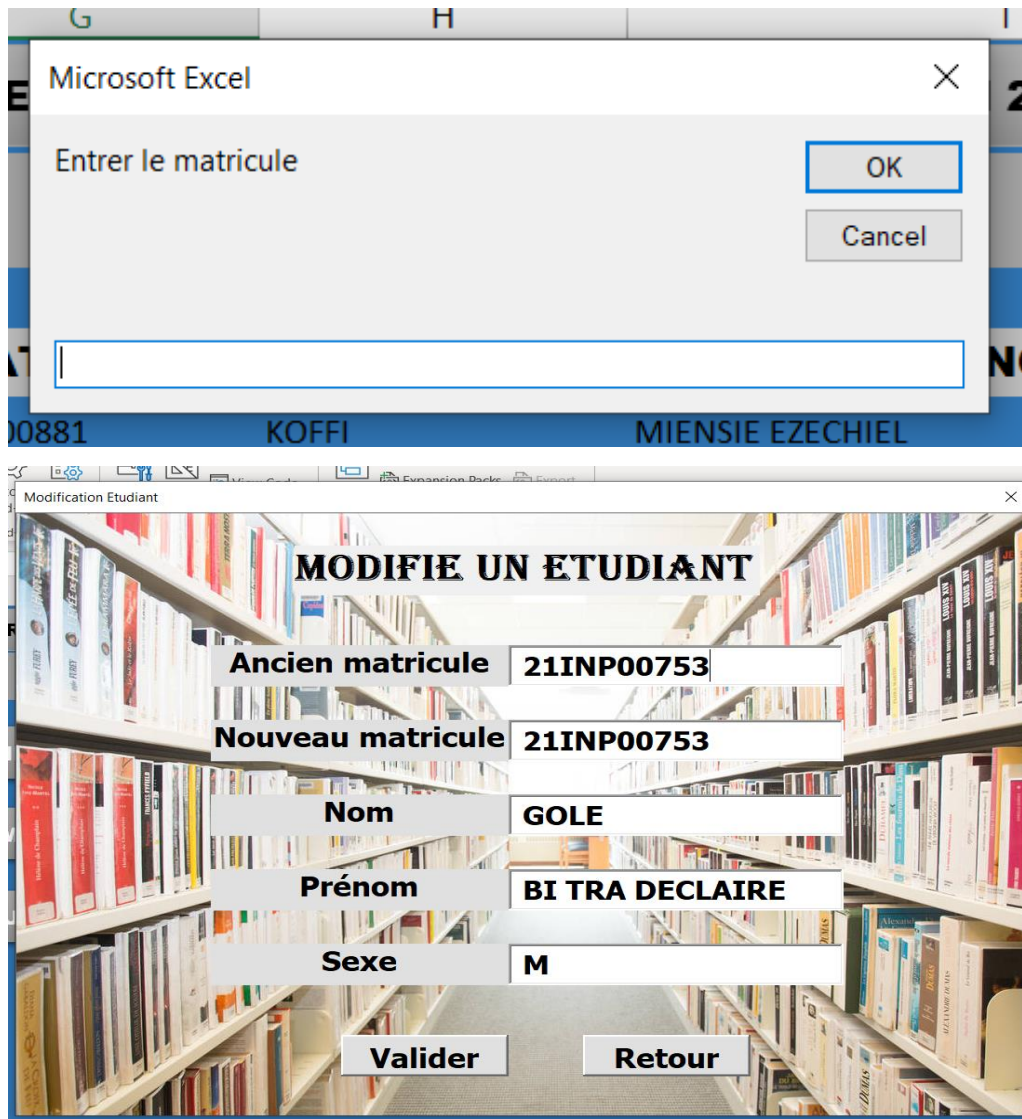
G H I

Microsoft Excel

Entrer le matricule

OK

Cancel

00881 KOFFI MIENSIE EZECHIEL

Expansion Packs Export

Modification Etudiant

MODIFIE UN ETUDIANT

Ancien matricule 21INP00753

Nouveau matricule 21INP00753

Nom GOLE

Prénom BI TRA DECLAIRE

Sexe M

Valider

Retour